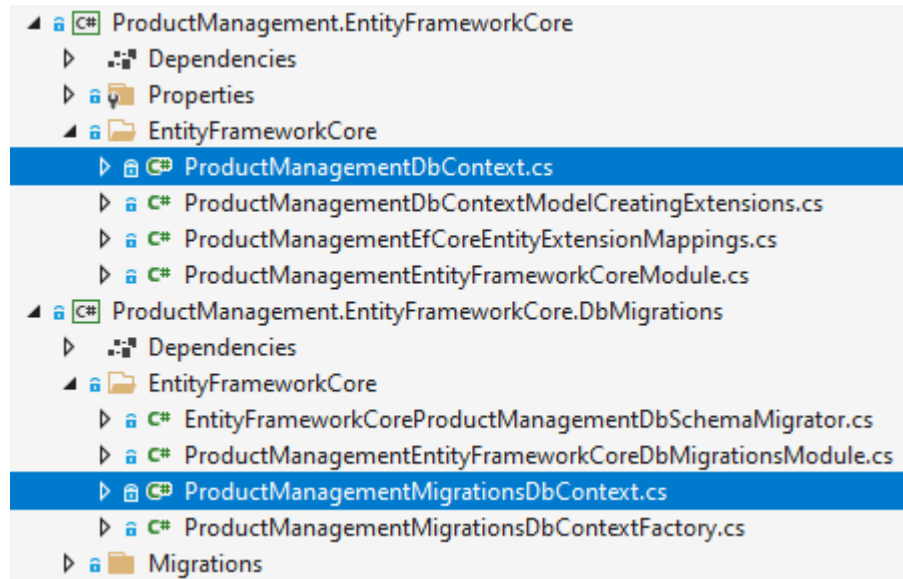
C# ProductManagement.EntityFrameworkCore
Dependencies
Properties
EntityFrameworkCore
C# ProductManagementDbContext.cs
C# ProductManagementDbContextModelCreatingExtensions.cs
C# ProductManagementEfCoreEntityExtensionMappings.cs
C# ProductManagementEntityFrameworkCoreModule.cs
C# ProductManagement.EntityFrameworkCore.DbMigrations
Dependencies
EntityFrameworkCore
C# EntityFrameworkCoreProductManagementDbSchemaMigrator.cs
C# ProductManagementEntityFrameworkCoreDbMigrationsModule.cs
C# ProductManagementMigrationsDbContext.cs
C# ProductManagementMigrationsDbContextFactory.cs
Migrations